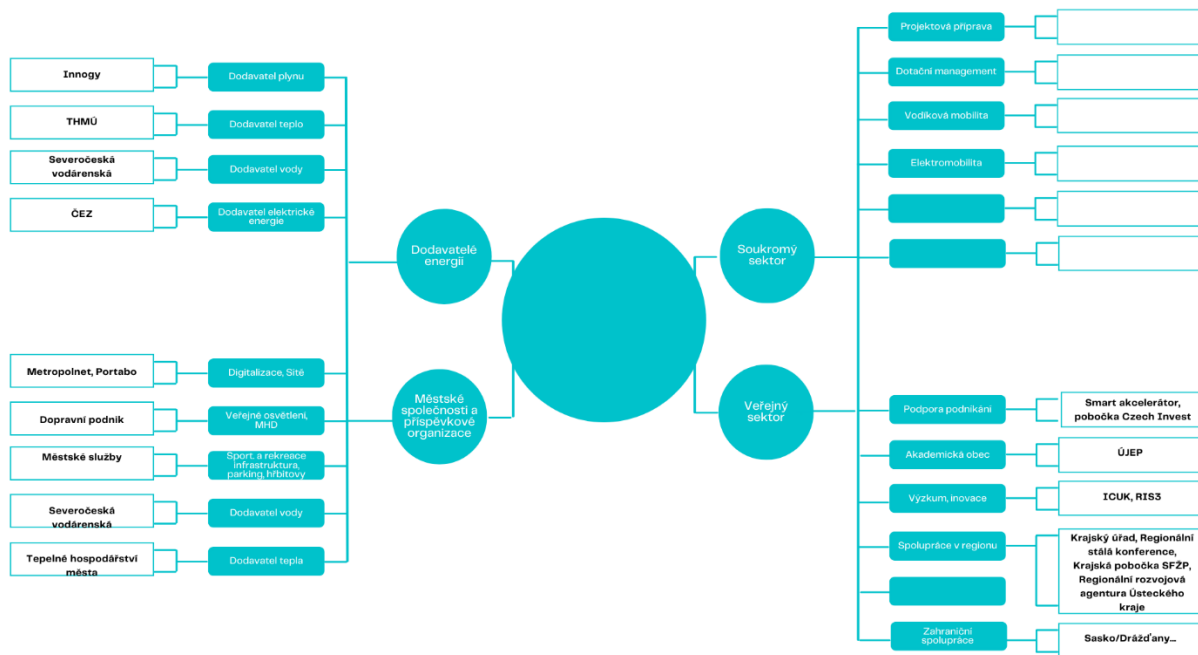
Innogy
Dodavatel plynu
THMÚ
Dodavatel teplo
Severočeská vodárenská
Dodavatel vody
ČEZ
Dodavatel elektrické energie
Dodavatelé energií
Metropolnet, Portabo
Digitalizace, Sítě
Dopravní podnik
Veřejné osvětlení, MHD
Městské služby
Sport a rekreace infrastruktura, parking, hřbitovy
Severočeská vodárenská
Dodavatel vody
Tepelné hospodářství města
Dodavatel tepla
Městské společnosti a příspěvkové organizace
Soukromý sektor
Projektová příprava
Dotační management
Vodíková mobilita
Elektromobilita
Veřejný sektor
Podpora podnikání
Smart akcelerátor, pobočka Czech Invest
Akademická obec
ÚJEP
Výzkum, inovace
ICUK, RIS3
Spolupráce v regionu
Krajský úřad, Regionální stálá konference, Krajská pobočka SFŽP, Regionální rozvojová agentura Ústeckého kraje
Zahraniční spolupráce
Sasko/Drážďany...